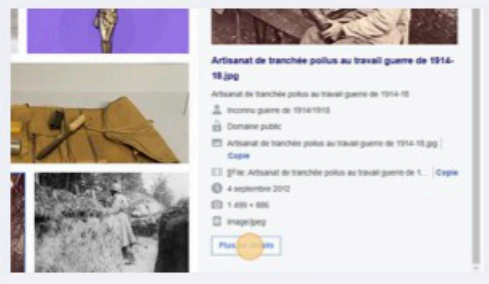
Artisanat de tranchée poilus au travail guerre de 1914-18.jpg

Artisanat de tranchée poilus au travail guerre de 1914-18

Inconnu guerre de 1914/1918

Domaine public

Artisanat de tranchée poilus au travail guerre de 1914-18.jpg | Copie

[[File: Artisanat de tranchée poilus au travail guerre de 1... | Copie

4 septembre 2012

1 499 × 886

image/jpeg

Plus de détails